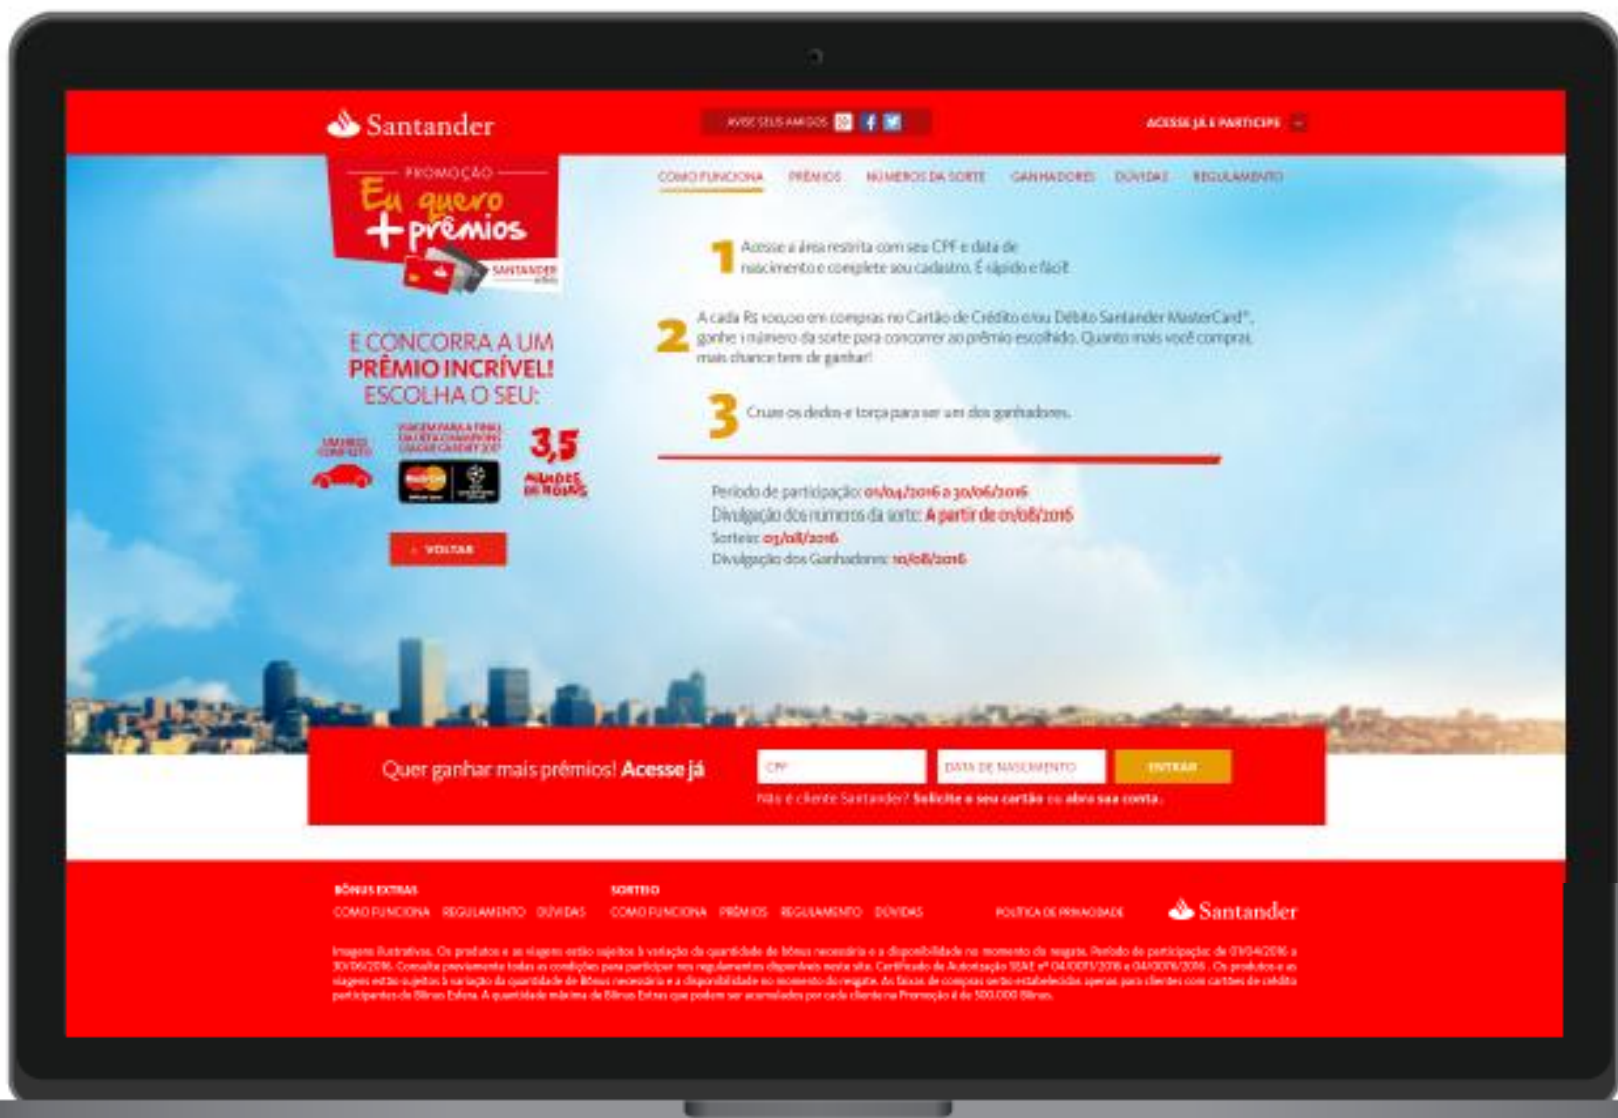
Santander

AVISE SEUS AMIGOS

ACESSE JÁ E PARTICIPE

PROMOÇÃO
Eu quero + prêmios

SANTANDER

COMO FUNCIONA PRÊMIOS NÚMEROS DA SORTE GANHADORES DÚVIDAS REGULAMENTO

1 Acesse a área restrita com seu CPF e data de nascimento e complete seu cadastro. É rápido e fácil!

2 A cada R$ 100,00 em compras no Cartão de Crédito e/ou Débito Santander MasterCard®, ganhe 1 número da sorte para concorrer ao prêmio escolhido. Quanto mais você comprar, mais chance tem de ganhar!

3 Cruze os dedos e torça para ser um dos ganhadores.

E CONCORRA A UM PRÊMIO INCRÍVEL! ESCOLHA O SEU:

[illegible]

VIAGEM PARA A FINAL DA UEFA CHAMPIONS LEAGUE CARDIFF 2017

3,5 MILHÕES DE REAIS

Período de participação: 01/04/2016 a 30/06/2016
Divulgação dos números da sorte: A partir de 01/08/2016
Sorteio: 03/08/2016
Divulgação dos Ganhadores: 10/08/2016

VOLTAR

Quer ganhar mais prêmios! Acesse já

CPF

DATA DE NASCIMENTO

ENTRAR

Não é cliente Santander? Solicite o seu cartão ou abra sua conta.

BÔNUS EXTRAS
COMO FUNCIONA REGULAMENTO DÚVIDAS

SORTEIO
COMO FUNCIONA PRÊMIOS REGULAMENTO DÚVIDAS

POLÍTICA DE PRIVACIDADE

Santander

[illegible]